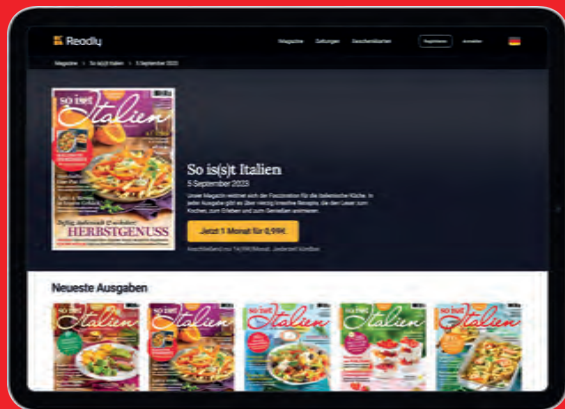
Readly

Magazine Zeitungen Geschenkkarten Registrieren Anmelden

Magazine > So is(s)t Italien > 5 September 2023

so is(s)t Italien

Deftig, herzhaft & köstlich: HERBSTGENUSS

So is(s)t Italien

5 September 2023

Unser Magazin widmet sich der Faszination für die italienische Küche. In jeder Ausgabe gibt es über vierzig kreative Rezepte, die den Leser zum Kochen, zum Erleben und zum Genießen animieren.

Jetzt 1 Monat für 0,99€

Anschließend nur 14,99€/Monat. Jederzeit kündbar.

Neueste Ausgaben

so is(s)t Italien

so is(s)t Italien

so is(s)t Italien

so is(s)t Italien

so is(s)t Italien